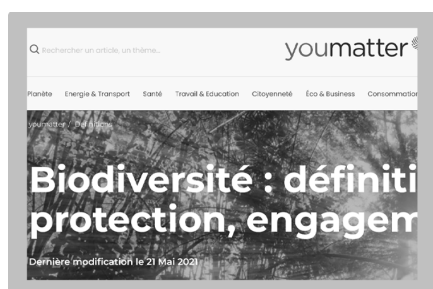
Rechercher un article, un thème...

youmatter

Planète Energie & Transport Santé Travail & Education Citoyenneté Éco & Business Consommatio

youmatter / Définitions

Biodiversité : définiti protection, engagem

Dernière modification le 21 Mai 2021